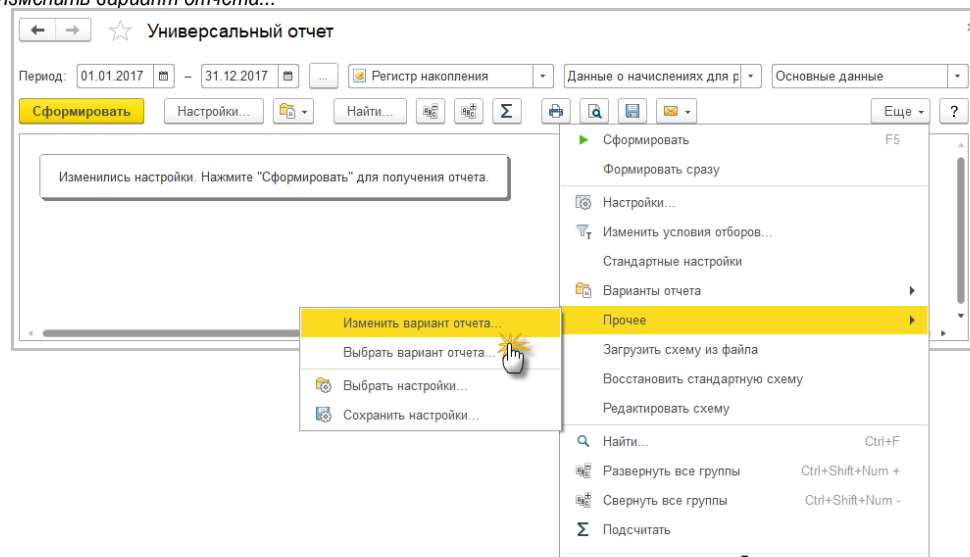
Изменить вариант отчета...

Универсальный отчет

Период: 01.01.2017 – 31.12.2017 ... Регистр накопления Данные о начислениях для р Основные данные

Сформировать Настройки... Найти... Σ Еще ?

Изменились настройки. Нажмите "Сформировать" для получения отчета.

Сформировать F5
Формировать сразу
Настройки...
Изменить условия отборов...
Стандартные настройки
Варианты отчета
Прочее
Загрузить схему из файла
Восстановить стандартную схему
Редактировать схему
Найти... Ctrl+F
Развернуть все группы Ctrl+Shift+Num +
Свернуть все группы Ctrl+Shift+Num -
Σ Подсчитать

Изменить вариант отчета...
Выбрать вариант отчета...
Выбрать настройки...
Сохранить настройки...